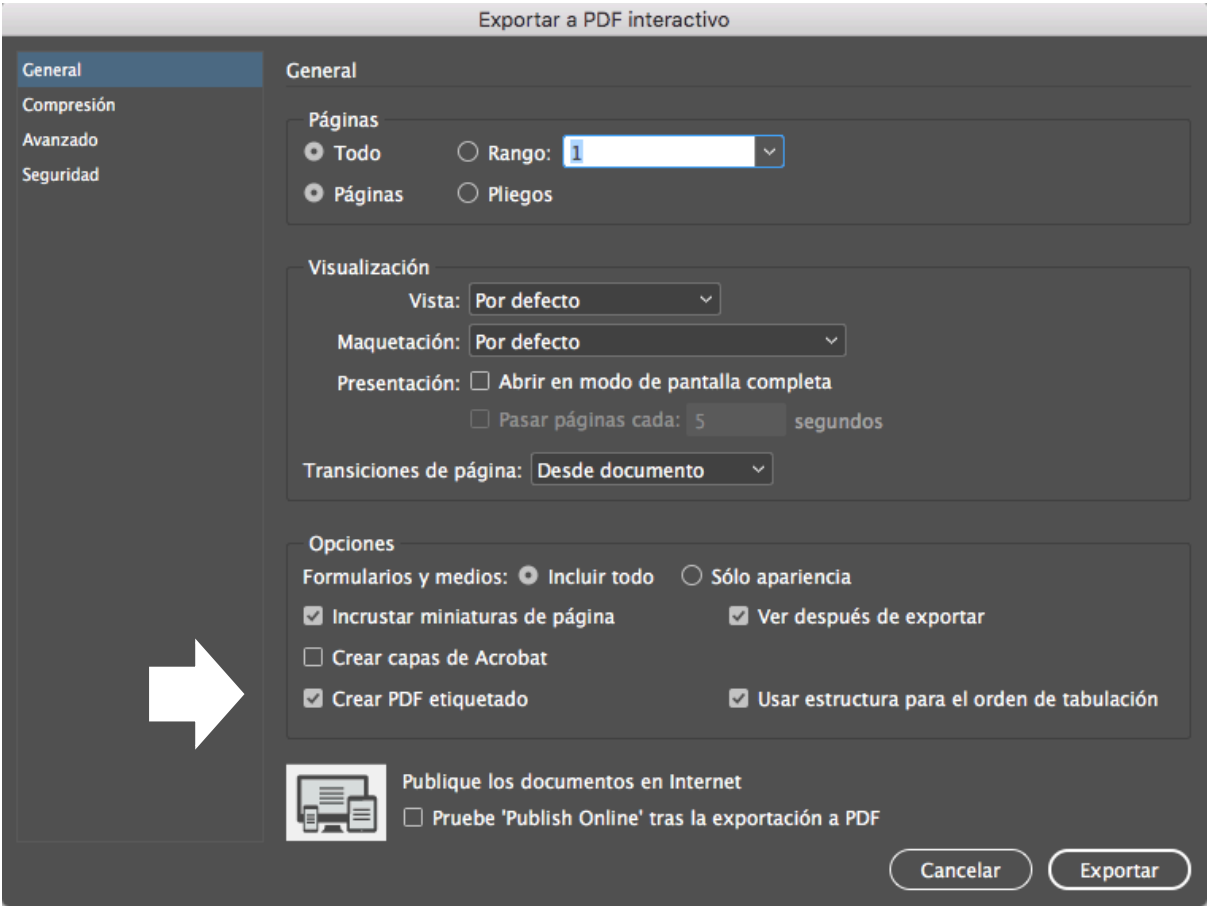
Exportar a PDF interactivo

General
Compresión
Avanzado
Seguridad

General

Páginas
Todo
Rango: 1
Páginas
Pliegos

Visualización
Vista: Por defecto
Maquetación: Por defecto
Presentación: Abrir en modo de pantalla completa
Pasar páginas cada: 5 segundos
Transiciones de página: Desde documento

Opciones
Formularios y medios: Incluir todo
Sólo apariencia
Incrustar miniaturas de página
Ver después de exportar
Crear capas de Acrobat
Crear PDF etiquetado
Usar estructura para el orden de tabulación

Publique los documentos en Internet
Pruebe 'Publish Online' tras la exportación a PDF

Cancelar
Exportar